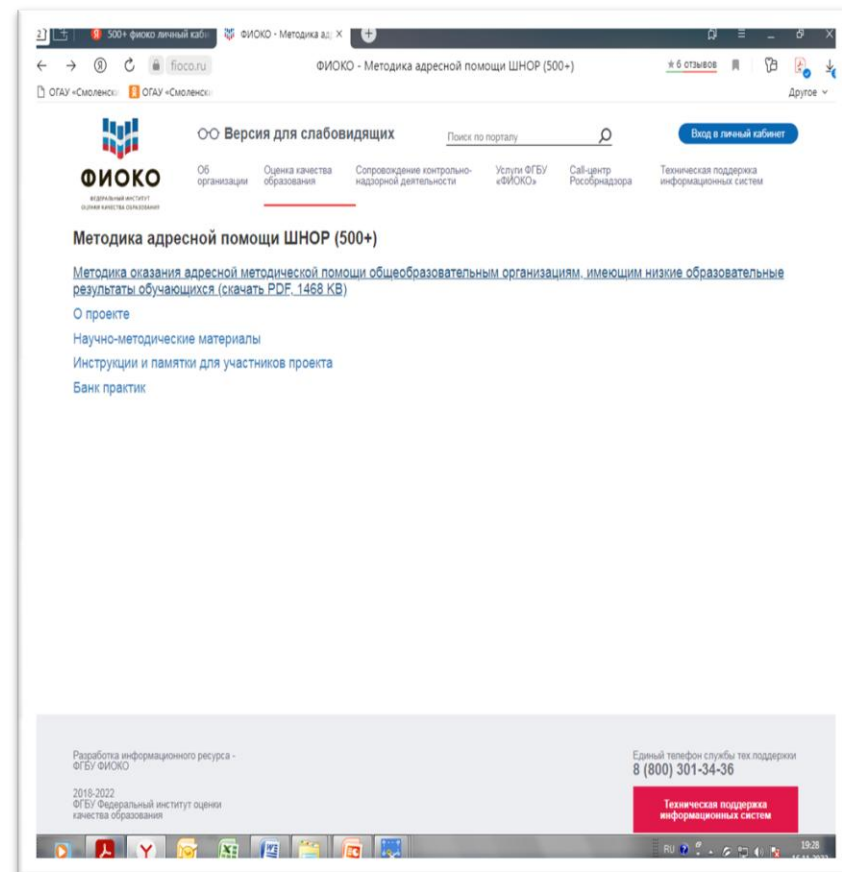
2 | 500+ фиоко личный кабі | ФИОКО - Методика ад ×

fioco.ru ФИОКО - Методика адресной помощи ШНОР (500+) ★6 отзывов

ОГАУ «Смоленск» ОГАУ «Смоленск» Другое

ФИОКО
ФЕДЕРАЛЬНЫЙ ИНСТИТУТ ОЦЕНКИ КАЧЕСТВА ОБРАЗОВАНИЯ

Версия для слабовидящих

Поиск по порталу

Вход в личный кабинет

Об организации
Оценка качества образования
Сопровождение контрольно-надзорной деятельности
Услуги ФГБУ «ФИОКО»
Call-центр Рособрнадзора
Техническая поддержка информационных систем

Методика адресной помощи ШНОР (500+)

Методика оказания адресной методической помощи общеобразовательным организациям, имеющим низкие образовательные результаты обучающихся (скачать PDF, 1468 KB)

О проекте

Научно-методические материалы

Инструкции и памятки для участников проекта

Банк практик

Разработка информационного ресурса - ФГБУ ФИОКО

2018-2022
ФГБУ Федеральный институт оценки качества образования

Единый телефон службы тех.поддержки
8 (800) 301-34-36

Техническая поддержка информационных систем

RU 19:28